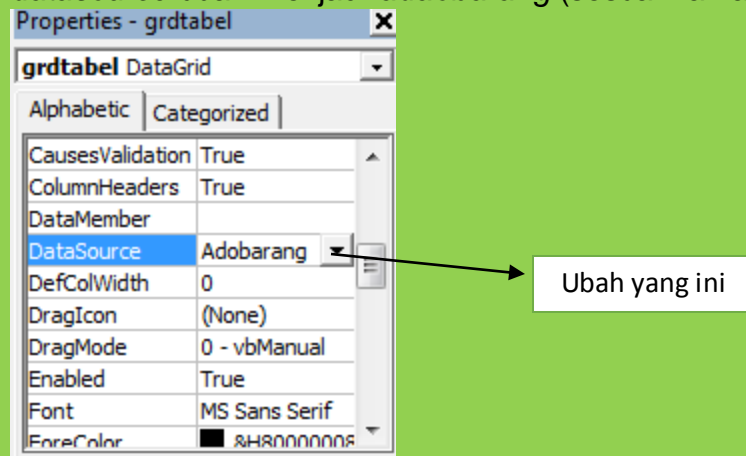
Properties - grdtabel

grdtabel DataGrid

Alphabetic | Categorized

| | |
|---|---|
| CausesValidation | True |
| ColumnHeaders | True |
| DataMember | |
| DataSource | Adobarang |
| DefColWidth | 0 |
| DragIcon | (None) |
| DragMode | 0 - vbManual |
| Enabled | True |
| Font | MS Sans Serif |
| ForeColor | &H8000000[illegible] |

Ubah yang ini